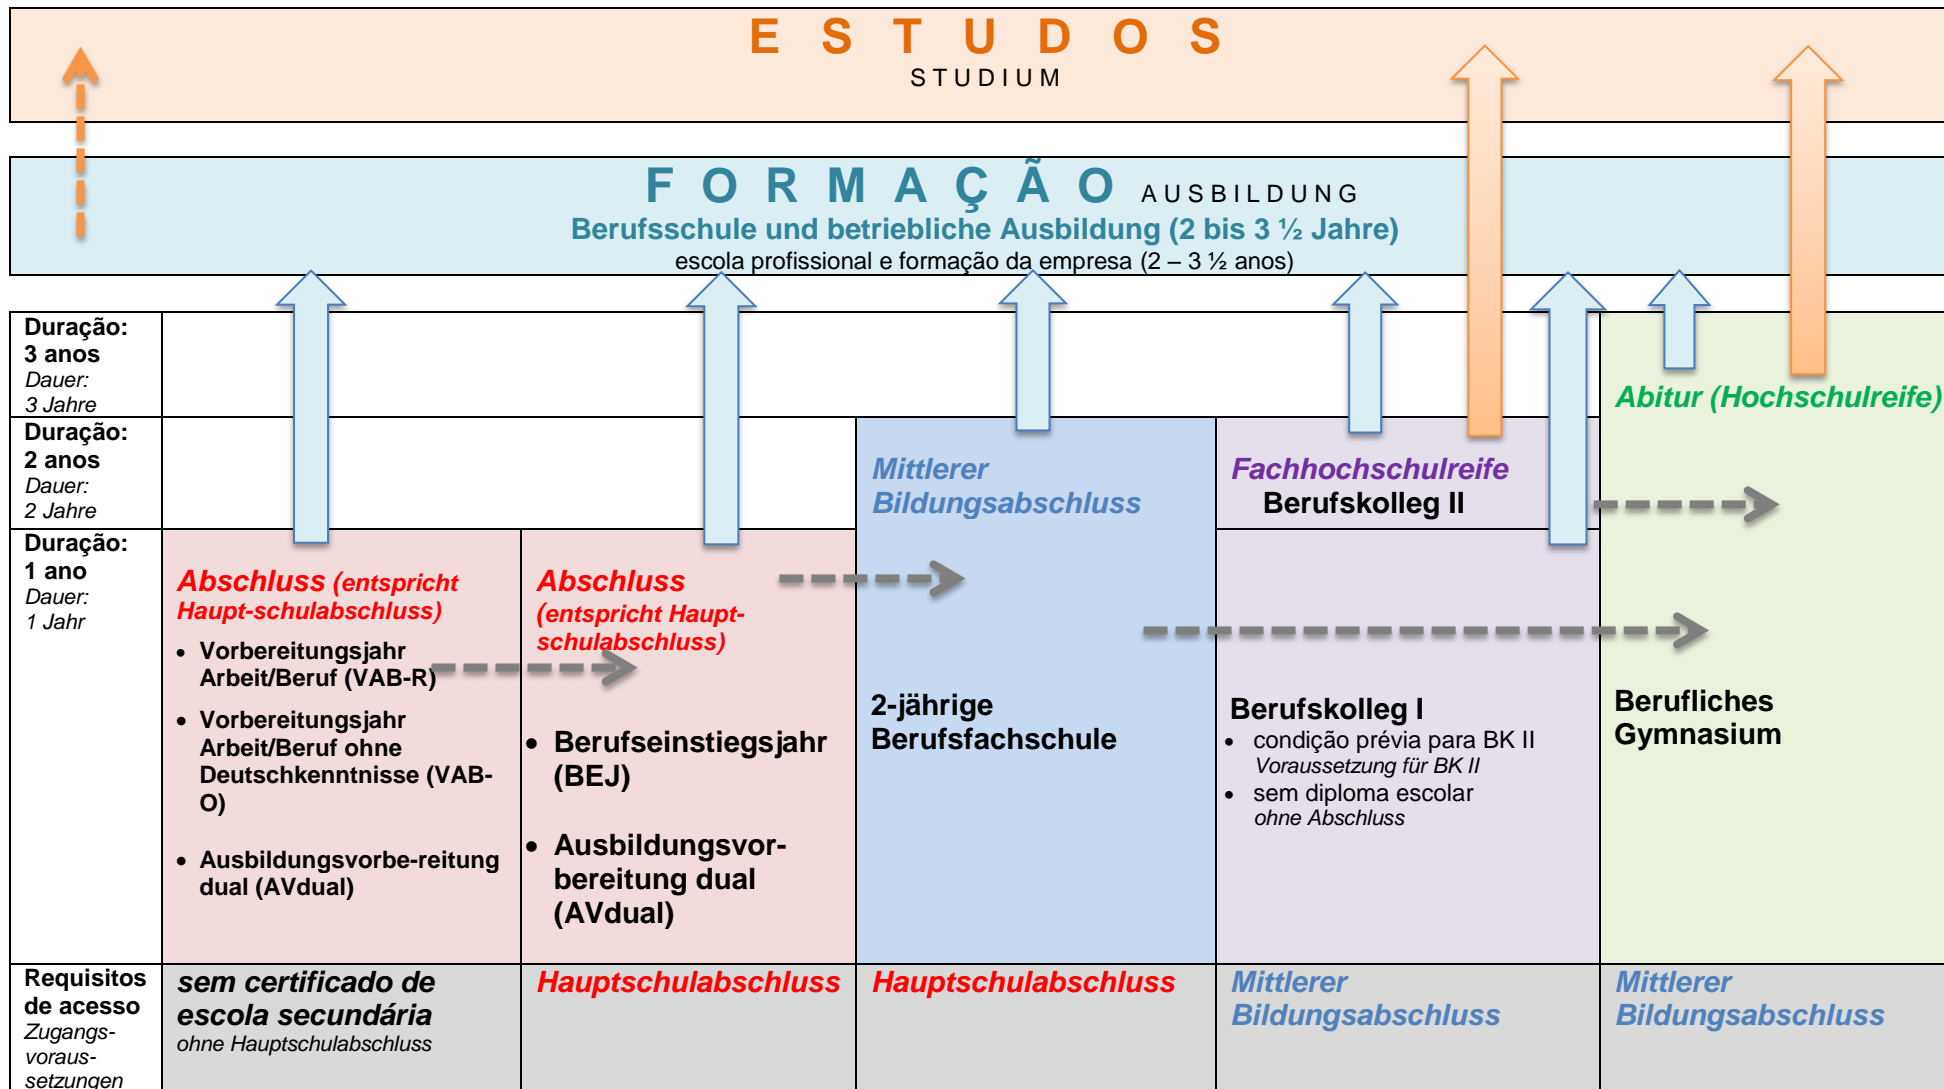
E S T U D O S
STUDIUM

F O R M A Ç Ã O AUSBILDUNG
Berufsschule und betriebliche Ausbildung (2 bis 3 ½ Jahre)
escola profissional e formação da empresa (2 – 3 ½ anos)

Duração: 3 anos
Dauer: 3 Jahre

Abitur (Hochschulreife)

Duração: 2 anos
Dauer: 2 Jahre

Mittlerer Bildungsabschluss

Fachhochschulreife
Berufskolleg II

Duração: 1 ano
Dauer: 1 Jahr

Abschluss (entspricht Haupt-schulabschluss)
• Vorbereitungsjahr Arbeit/Beruf (VAB-R)
• Vorbereitungsjahr Arbeit/Beruf ohne Deutschkenntnisse (VAB-O)
• Ausbildungsvorbe-reitung dual (AVdual)

Abschluss (entspricht Haupt-schulabschluss)
• Berufseinstiegsjahr (BEJ)
• Ausbildungsvor-bereitung dual (AVdual)

2-jährige Berufsfachschule

Berufskolleg I
• condição prévia para BK II
Voraussetzung für BK II
• sem diploma escolar
ohne Abschluss

Berufliches Gymnasium

| Requisitos de acesso Zugangs-voraus-setzungen | sem certificado de escola secundária ohne Hauptschulabschluss | Hauptschulabschluss | Hauptschulabschluss | Mittlerer Bildungsabschluss | Mittlerer Bildungsabschluss |
|---|---|---|---|---|---|